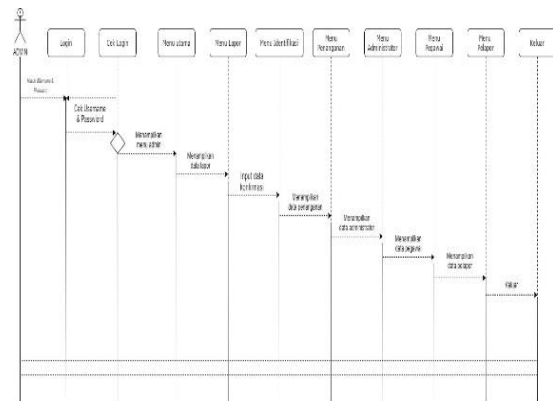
ADMIN

Login

Cek Login

Menu utama

Menu Lapor

Menu Identifikasi

Menu Penanganan

Menu Administrator

Menu Pegawai

Menu Pelapor

Keluar

Input Username & Password

Cek Username & Password

Menampilkan menu admin

Menampilkan tabel lapor

Input data konfirmasi

Menampilkan data penanganan

Menampilkan data administrator

Menampilkan data pegawai

Menampilkan data pelapor

Keluar